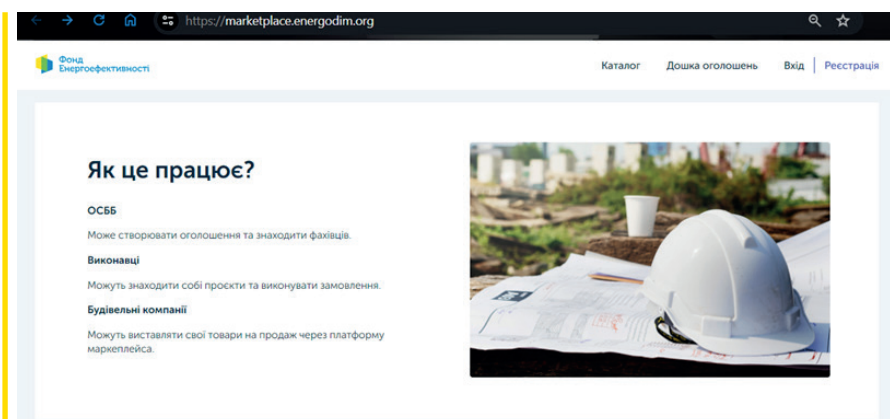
https://marketplace.energodim.org

Фонд Енергоефективності

Каталог Дошка оголошень Вхід Реєстрація

Як це працює?

ОСББ

Може створювати оголошення та знаходити фахівців.

Виконавці

Можуть знаходити собі проєкти та виконувати замовлення.

Будівельні компанії

Можуть виставляти свої товари на продаж через платформу маркеплейса.